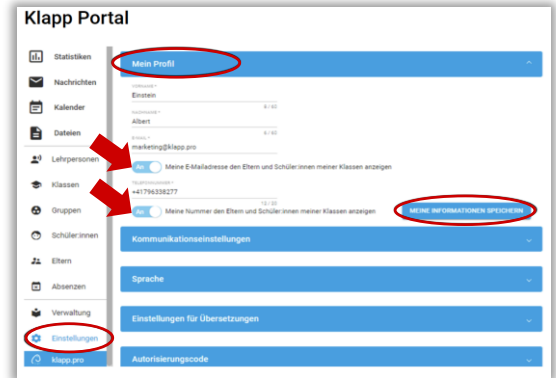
Klapp Portal

Statistiken
Nachrichten
Kalender
Dateien
Lehrpersonen
Klassen
Gruppen
Schüler:innen
Eltern
Absenzen
Verwaltung
Einstellungen
klapp.pro

Mein Profil

Nachname *
Einstein
8 / 50
Vorname *
Albert
6 / 50
E-Mail *
marketing@klapp.pro
An Meine E-Mailadresse den Eltern und Schüler:innen meiner Klassen anzeigen
Telefonnummer *
+41796338277
12 / 20
An Meine Nummer den Eltern und Schüler:innen meiner Klassen anzeigen
MEINE INFORMATIONEN SPEICHERN

Kommunikationseinstellungen

Sprache

Einstellungen für Übersetzungen

Autorisierungscode